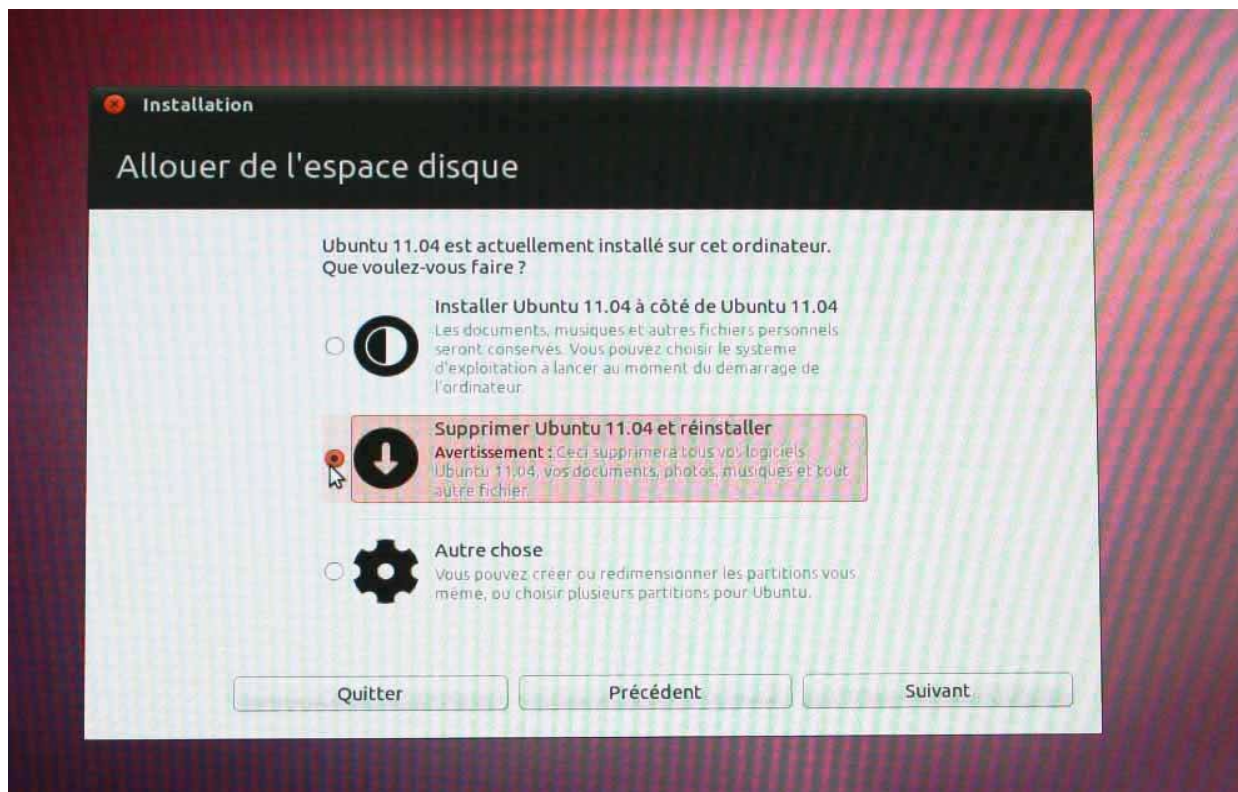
Installation

Allouer de l'espace disque

Ubuntu 11.04 est actuellement installé sur cet ordinateur. Que voulez-vous faire ?

Installer Ubuntu 11.04 à côté de Ubuntu 11.04
Les documents, musiques et autres fichiers personnels seront conservés. Vous pouvez choisir le système d'exploitation à lancer au moment du démarrage de l'ordinateur.

Supprimer Ubuntu 11.04 et réinstaller
Avertissement : Ceci supprimera tous vos logiciels Ubuntu 11.04, vos documents, photos, musiques et tout autre fichier.

Autre chose
Vous pouvez créer ou redimensionner les partitions vous même, ou choisir plusieurs partitions pour Ubuntu.

Quitter

Précédent

Suivant